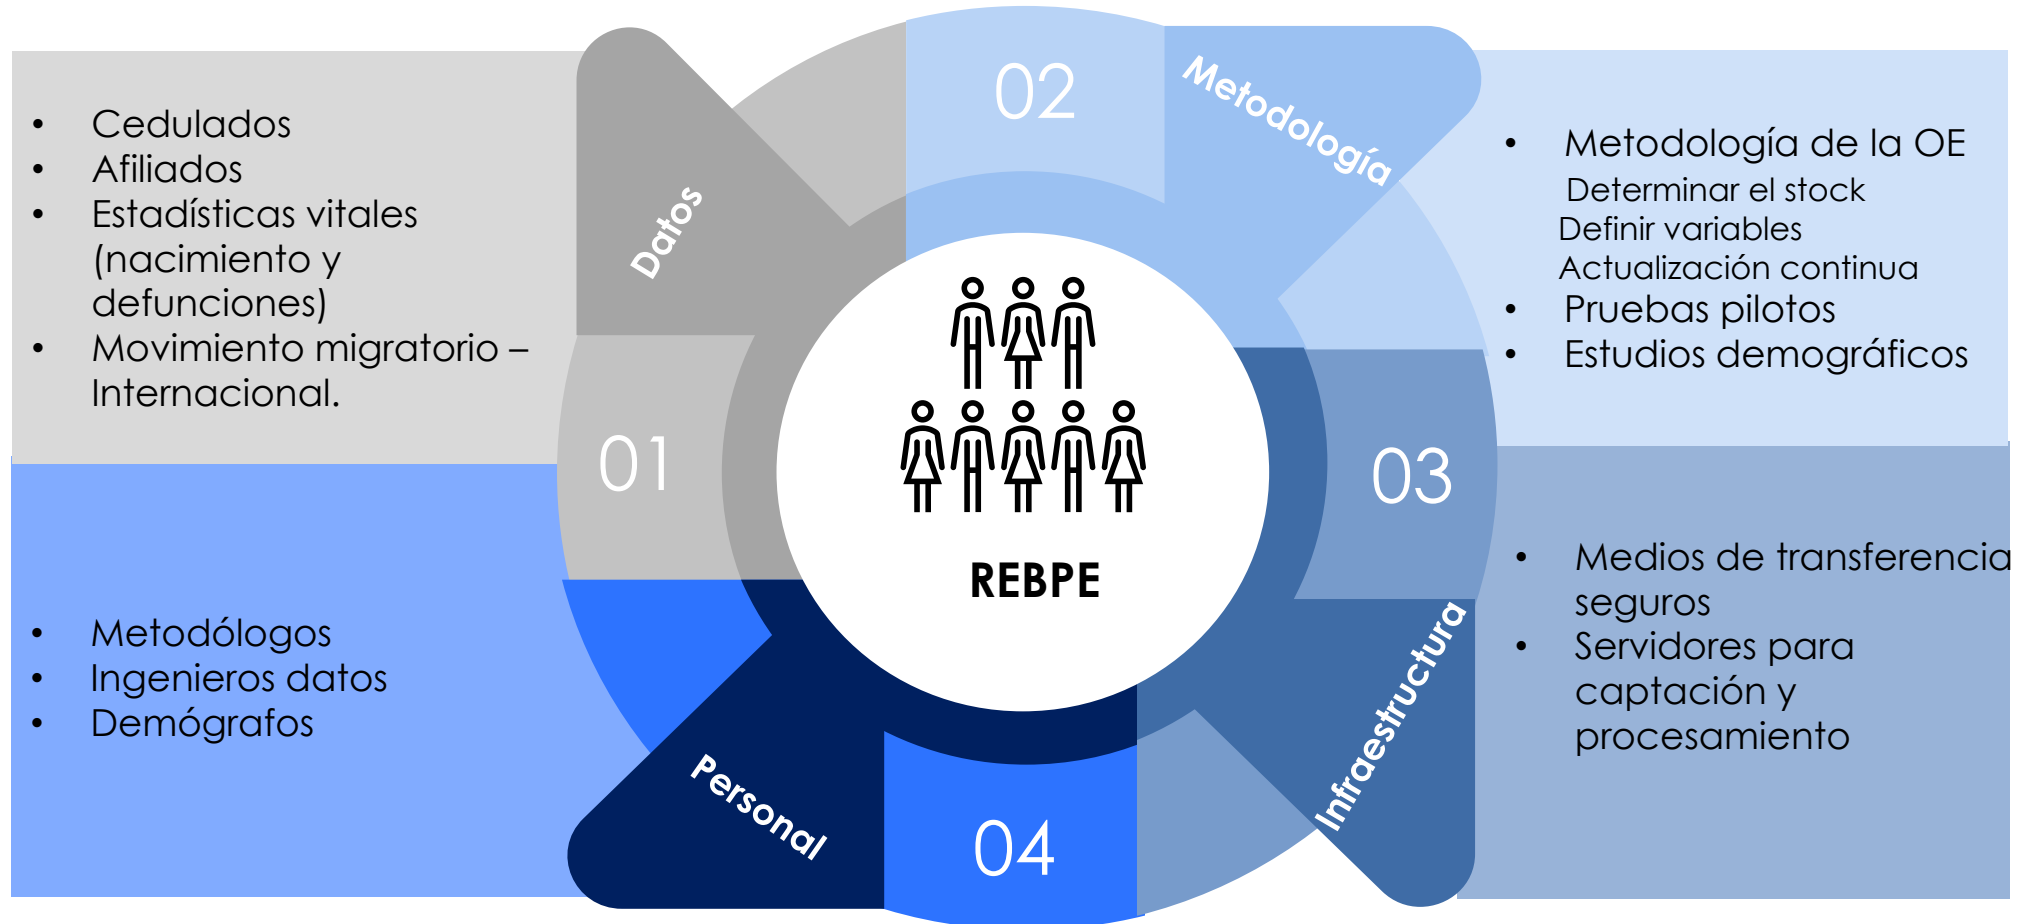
- Cedulados
- Afiliados
- Estadísticas vitales (nacimiento y defunciones)
- Movimiento migratorio – Internacional.

Datos

01

02

Metodología

- Metodología de la OE
Determinar el stock
Definir variables
Actualización continua
- Pruebas pilotos
- Estudios demográficos

REBPE

03

Infraestructura

- Medios de transferencia seguros
- Servidores para captación y procesamiento

- Metodólogos
- Ingenieros datos
- Demógrafos

Personal

04